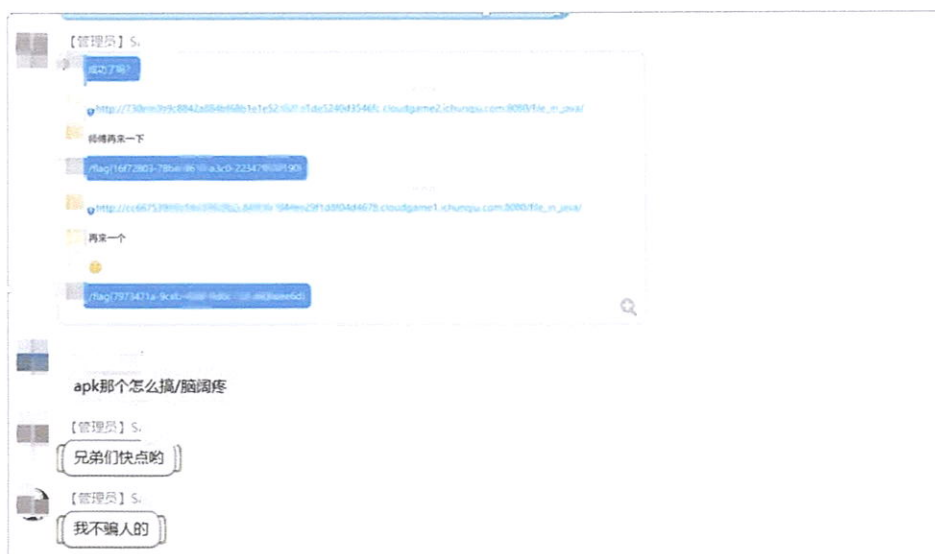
【管理员】S

成功了吗?

http://73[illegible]cloudgame2.ichunqiu.com:8080/file_in_java/

师傅再来一下

flag{16f72803-78b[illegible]}

http://cc66753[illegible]cloudgame1.ichunqiu.com:8080/file_in_java/

再来一个

flag{7973421a-9c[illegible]}

apk那个怎么搞/脑阔疼

【管理员】S

兄弟们快点哟

【管理员】S

我不骗人的